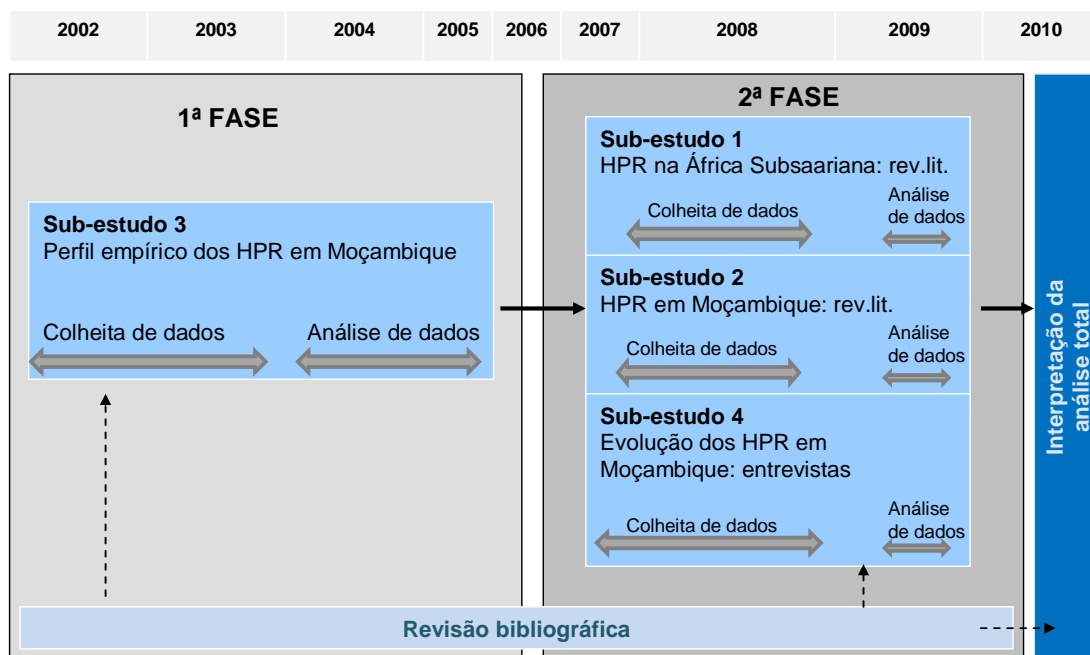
| 2002 | 2003 | 2004 | 2005 | 2006 | 2007 | 2008 | 2009 | 2010 |
|---|---|---|---|---|---|---|---|---|

1ª FASE

Sub-estudo 3
Perfil empírico dos HPR em Moçambique

Colheita de dados

Análise de dados

2ª FASE

Sub-estudo 1
HPR na África Subsaariana: rev.lit.

Colheita de dados

Análise de dados

Sub-estudo 2
HPR em Moçambique: rev.lit.

Colheita de dados

Análise de dados

Sub-estudo 4
Evolução dos HPR em Moçambique: entrevistas

Colheita de dados

Análise de dados

Interpretação da análise total

Revisão bibliográfica